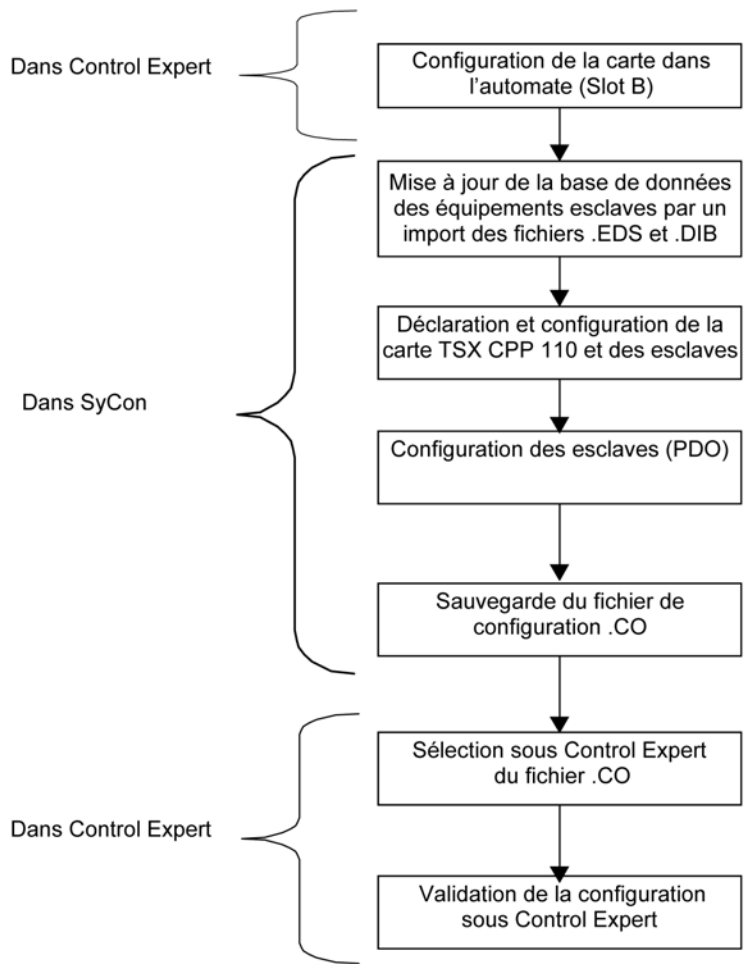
Dans Control Expert

Configuration de la carte dans l'automate (Slot B)

Mise à jour de la base de données des équipements esclaves par un import des fichiers .EDS et .DIB

Déclaration et configuration de la carte TSX CPP 110 et des esclaves

Dans SyCon

Configuration des esclaves (PDO)

Sauvegarde du fichier de configuration .CO

Sélection sous Control Expert du fichier .CO

Dans Control Expert

Validation de la configuration sous Control Expert